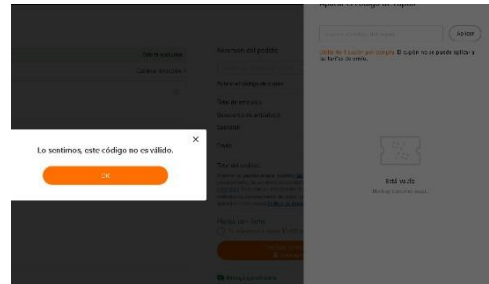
Aplicar el código de cupón

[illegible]

Aplicar

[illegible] El cupón no se puede aplicar a su fecha de envío.

Resumen del pedido

Aplicar código de cupón

Total de artículos

Descuento de artículos

Subtotal

Envío

Total del pedido

Lo sentimos, este código no es válido.

OK

Está vacío

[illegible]